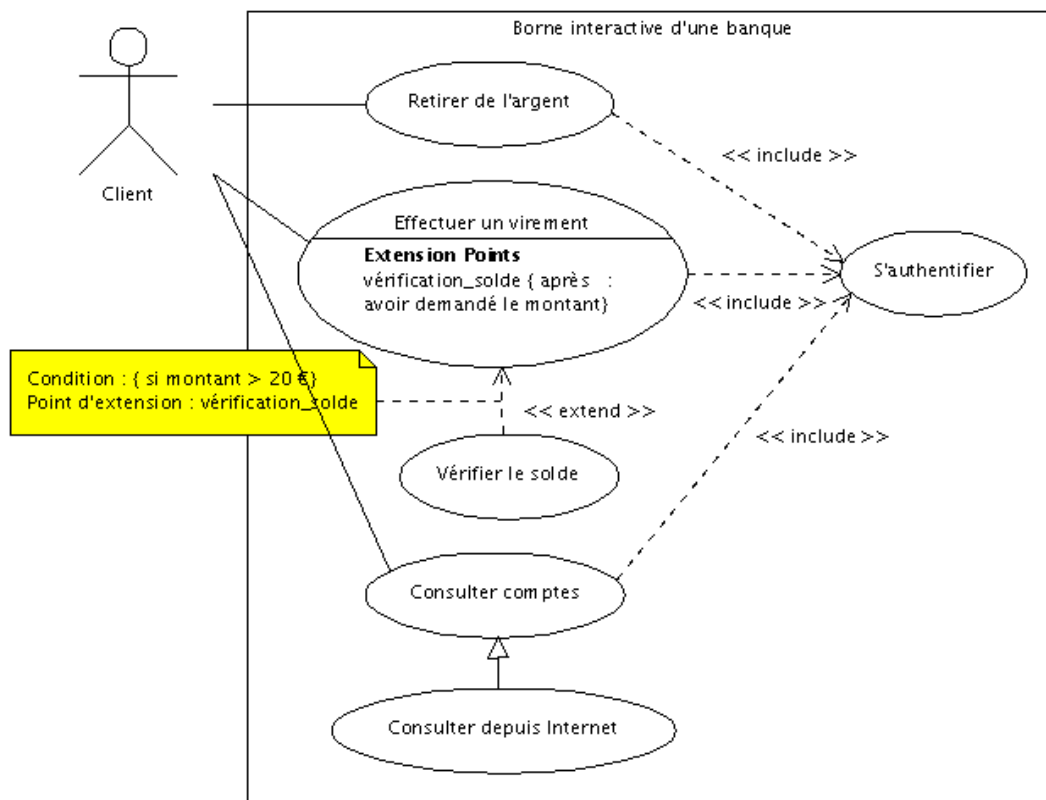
Borne interactive d'une banque

Client

Retirer de l'argent

<< include >>

Effectuer un virement

**Extension Points**
vérification_solde { après : avoir demandé le montant}

<< include >>

S'authentifier

Condition : { si montant > 20 €}
Point d'extension : vérification_solde

<< extend >>

<< include >>

Vérifier le solde

Consulter comptes

Consulter depuis Internet